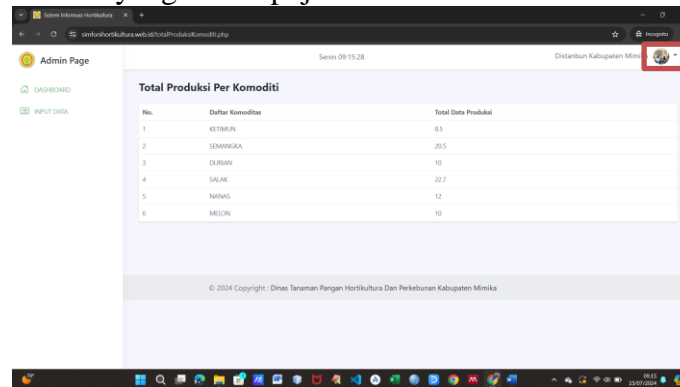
Sistem Informasi Hortikultura

simfonihortikultura.web.id/totalProduksiKomoditi.php

Incognito

Admin Page

Senin 09:15:28

Distanbun Kabupaten Mimika

DASHBOARD

INPUT DATA

Total Produksi Per Komoditi

| No. | Daftar Komoditas | Total Data Produksi |
|---|---|---|
| 1 | KETIMUN | 8.5 |
| 2 | SEMANGKA | 20.5 |
| 3 | DURIAN | 10 |
| 4 | SALAK | 22.7 |
| 5 | NANAS | 12 |
| 6 | MELON | 10 |

© 2024 Copyright : Dinas Tanaman Pangan Hortikultura Dan Perkebunan Kabupaten Mimika

09:15
15/07/2024